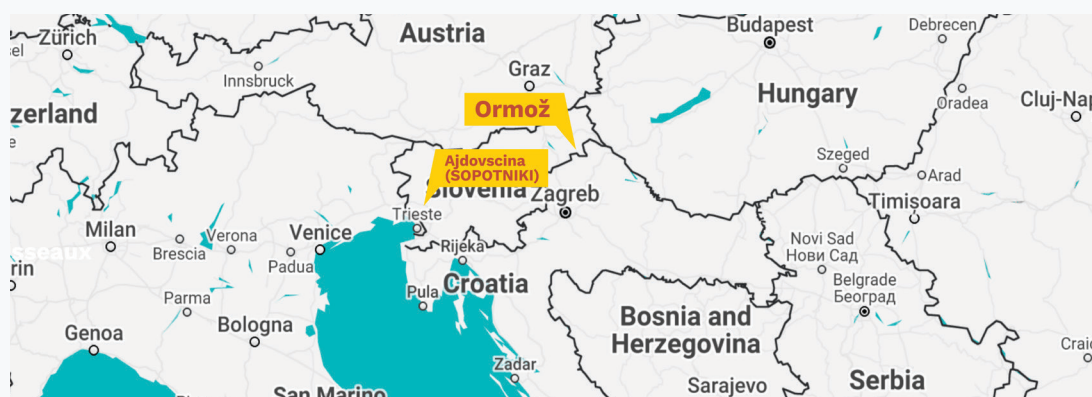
Zürich
Austria
Budapest
Debrecen
Graz
zerland
Innsbruck
Ormož
Hungary
Oradea
Cluj-Nap
Ajdovscina (SOPOTNIKI)
Szeged
Arad
Slovenia
Zagreb
Timisoara
Milan
Verona
Trieste
Venice
Novi Sad
Нови Сад
sseaux
Brescia
Rijeka
Padua
Belgrade
Београд
rin
Parma
Pula
Croatia
Bosnia and Herzegovina
Genoa
Bologna
Zadar
San Marino
Sarajevo
Serbia